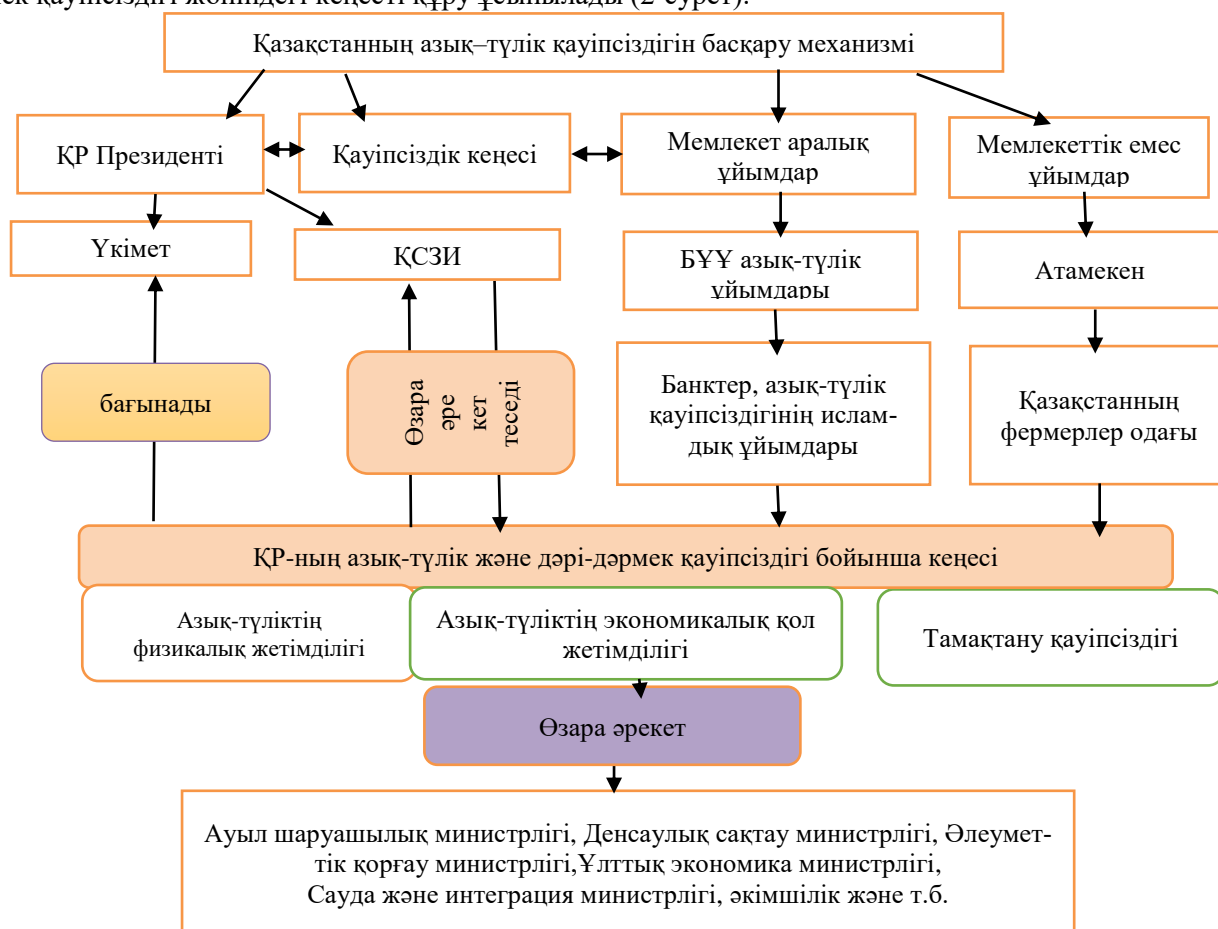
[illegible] қауіпсіздігі жөніндегі кеңесті құру ұсынылады (2-сурет).

Қазақстанның азық–түлік қауіпсіздігін басқару механизмі

ҚР Президенті

Қауіпсіздік кеңесі

Мемлекет аралық ұйымдар

Мемлекеттік емес ұйымдар

Үкімет

ҚСЗИ

БҰҰ азық-түлік ұйымдары

Атамекен

бағынады

Өзара әре кет теседі

Банктер, азық-түлік қауіпсіздігінің исламдық ұйымдары

Қазақстанның фермерлер одағы

ҚР-ның азық-түлік және дәрі-дәрмек қауіпсіздігі бойынша кеңесі

Азық-түліктің физикалық жетімділігі

Азық-түліктің экономикалық қол жетімділігі

Тамақтану қауіпсіздігі

Өзара әрекет

Ауыл шаруашылық министрлігі, Денсаулық сақтау министрлігі, Әлеуметтік қорғау министрлігі,Ұлттық экономика министрлігі, Сауда және интеграция министрлігі, әкімшілік және т.б.